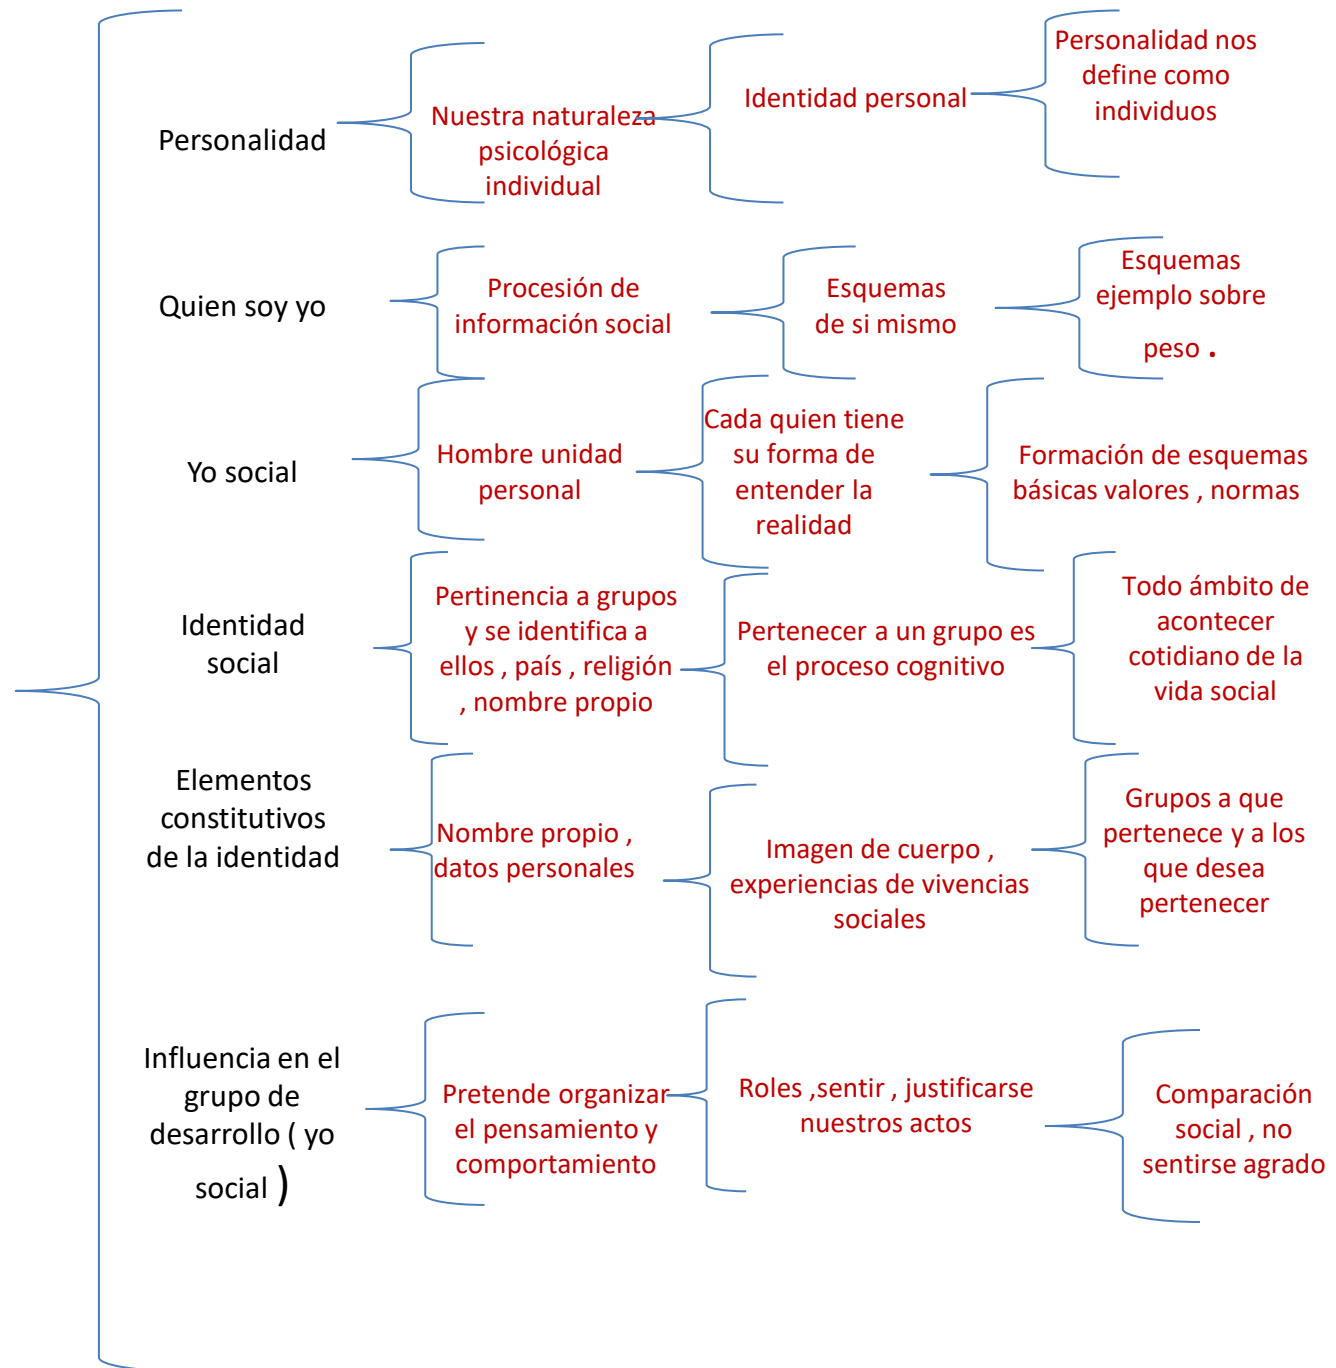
Personalidad

Nuestra naturaleza psicológica individual

Identidad personal

Personalidad nos define como individuos

Quien soy yo

Procesión de información social

Esquemas de si mismo

Esquemas ejemplo sobre peso .

Yo social

Hombre unidad personal

Cada quien tiene su forma de entender la realidad

Formación de esquemas básicas valores , normas

Identidad social

Pertinencia a grupos y se identifica a ellos , país , religión , nombre propio

Pertenecer a un grupo es el proceso cognitivo

Todo ámbito de acontecer cotidiano de la vida social

Elementos constitutivos de la identidad

Nombre propio , datos personales

Imagen de cuerpo , experiencias de vivencias sociales

Grupos a que pertenece y a los que desea pertenecer

Influencia en el grupo de desarrollo ( yo social )

Pretende organizar el pensamiento y comportamiento

Roles ,sentir , justificarse nuestros actos

Comparación social , no sentirse agrado